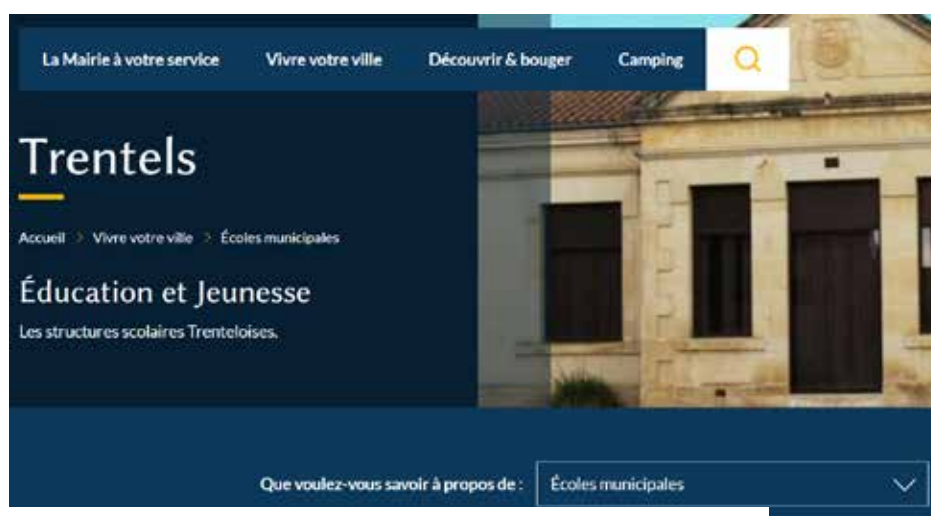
La Mairie à votre service Vivre votre ville Découvrir & bouger Camping

Trentels

Accueil > Vivre votre ville > Écoles municipales

Éducation et Jeunesse

Les structures scolaires Trenteloises.

Que voulez-vous savoir à propos de : Écoles municipales